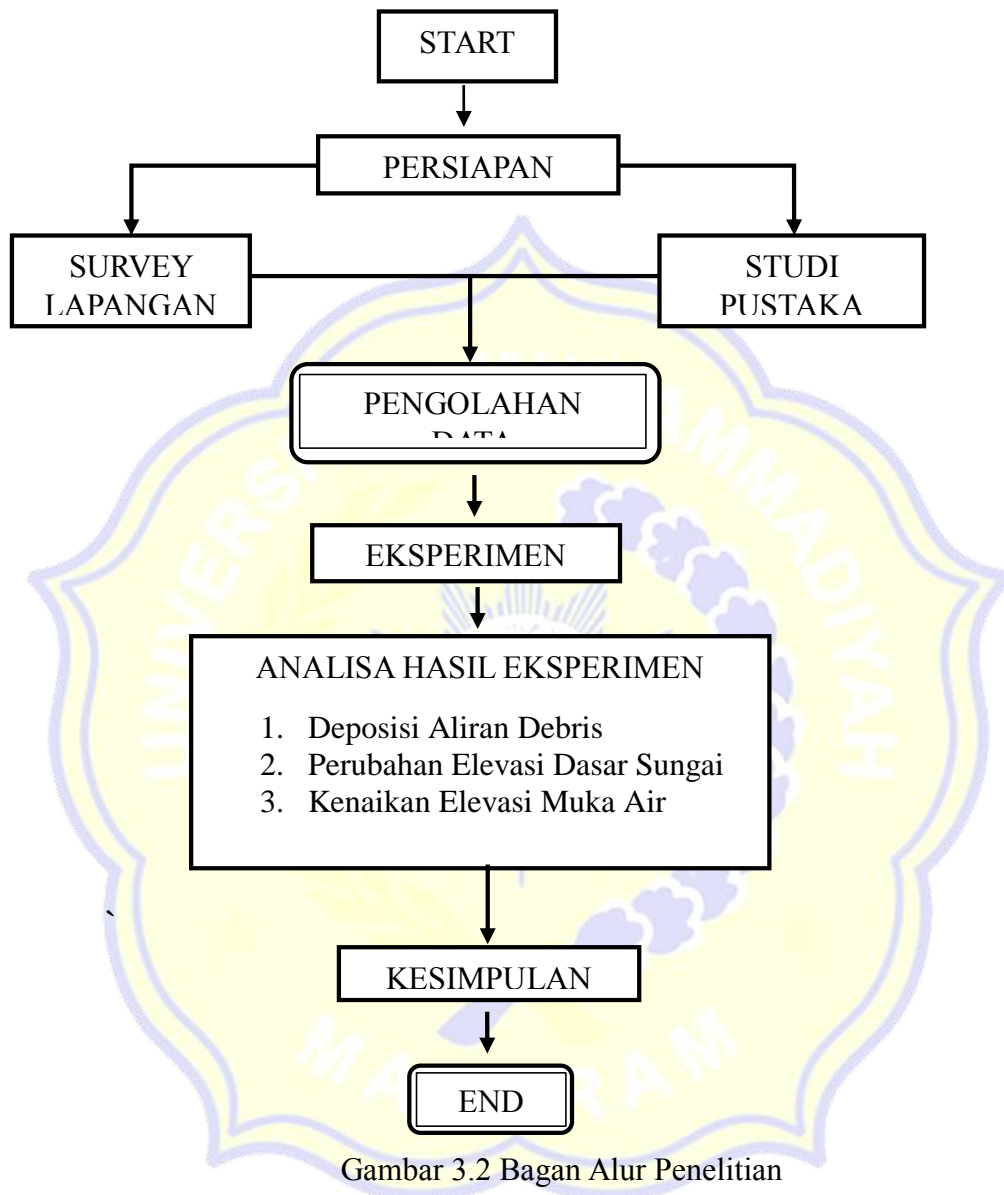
START

PERSIAPAN

SURVEY LAPANGAN

STUDI PUSTAKA

PENGOLAHAN DATA

EKSPERIMEN

ANALISA HASIL EKSPERIMEN

1. Deposisi Aliran Debris
2. Perubahan Elevasi Dasar Sungai
3. Kenaikan Elevasi Muka Air

`

KESIMPULAN

END

Gambar 3.2 Bagan Alur Penelitian